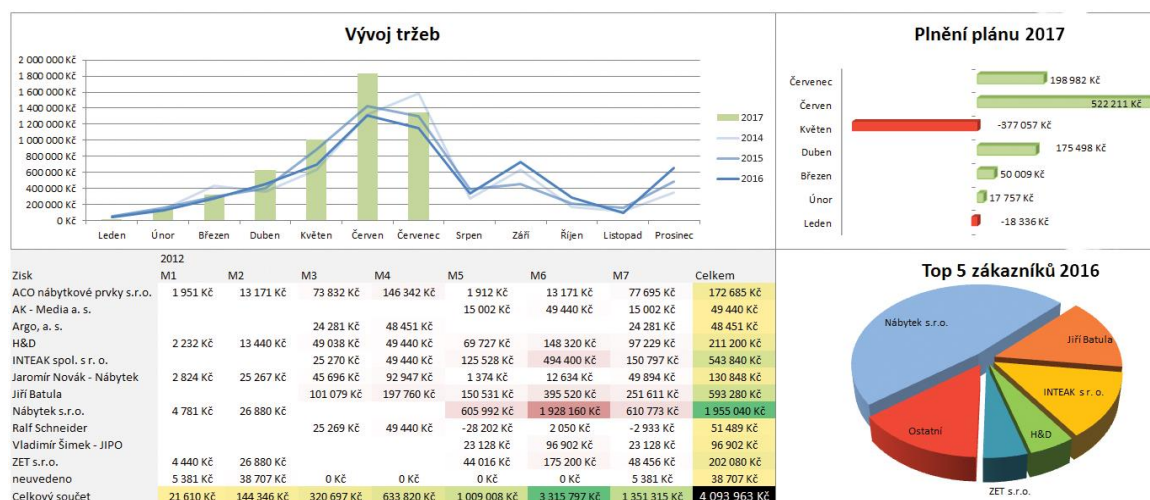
Vývoj tržeb

2 000 000 Kč
1 800 000 Kč
1 600 000 Kč
1 400 000 Kč
1 200 000 Kč
1 000 000 Kč
800 000 Kč
600 000 Kč
400 000 Kč
200 000 Kč
0 Kč

Leden Únor Březen Duben Květen Červen Červenec Srpen Září Říjen Listopad Prosinec

2017
2014
2015
2016

Plnění plánu 2017

Červenec 198 982 Kč
Červen 522 211 Kč
Květen -377 057 Kč
Duben 175 498 Kč
Březen 50 009 Kč
Únor 17 757 Kč
Leden -18 336 Kč

2012

| Zisk | M1 | M2 | M3 | M4 | M5 | M6 | M7 | Celkem |
|---|---|---|---|---|---|---|---|---|
| ACO nábytkové prvky s.r.o. | 1 951 Kč | 13 171 Kč | 73 832 Kč | 146 342 Kč | 1 912 Kč | 13 171 Kč | 77 695 Kč | 172 685 Kč |
| AK - Media a. s. | | | | | 15 002 Kč | 49 440 Kč | 15 002 Kč | 49 440 Kč |
| Argo, a. s. | | | 24 281 Kč | 48 451 Kč | | | 24 281 Kč | 48 451 Kč |
| H&D | 2 232 Kč | 13 440 Kč | 49 038 Kč | 49 440 Kč | 69 727 Kč | 148 320 Kč | 97 229 Kč | 211 200 Kč |
| INTEAK spol. s r. o. | | | 25 270 Kč | 49 440 Kč | 125 528 Kč | 494 400 Kč | 150 797 Kč | 543 840 Kč |
| Jaromír Novák - Nábytek | 2 824 Kč | 25 267 Kč | 45 696 Kč | 92 947 Kč | 1 374 Kč | 12 634 Kč | 49 894 Kč | 130 848 Kč |
| Jiří Batula | | | 101 079 Kč | 197 760 Kč | 150 531 Kč | 395 520 Kč | 251 611 Kč | 593 280 Kč |
| Nábytek s.r.o. | 4 781 Kč | 26 880 Kč | | | 605 992 Kč | 1 928 160 Kč | 610 773 Kč | 1 955 040 Kč |
| Ralf Schneider | | | 25 269 Kč | 49 440 Kč | -28 202 Kč | 2 050 Kč | -2 933 Kč | 51 489 Kč |
| Vladimír Šimek - JIPO | | | | | 23 128 Kč | 96 902 Kč | 23 128 Kč | 96 902 Kč |
| ZET s.r.o. | 4 440 Kč | 26 880 Kč | | | 44 016 Kč | 175 200 Kč | 48 456 Kč | 202 080 Kč |
| neuvedeno | 5 381 Kč | 38 707 Kč | 0 Kč | 0 Kč | 0 Kč | 0 Kč | 5 381 Kč | 38 707 Kč |
| Celkový součet | 21 610 Kč | 144 346 Kč | 320 697 Kč | 633 820 Kč | 1 009 008 Kč | 3 315 797 Kč | 1 351 315 Kč | 4 093 963 Kč |

Top 5 zákazníků 2016

Nábytek s.r.o.
Jiří Batula
INTEAK s r. o.
H&D
ZET s.r.o.
Ostatní